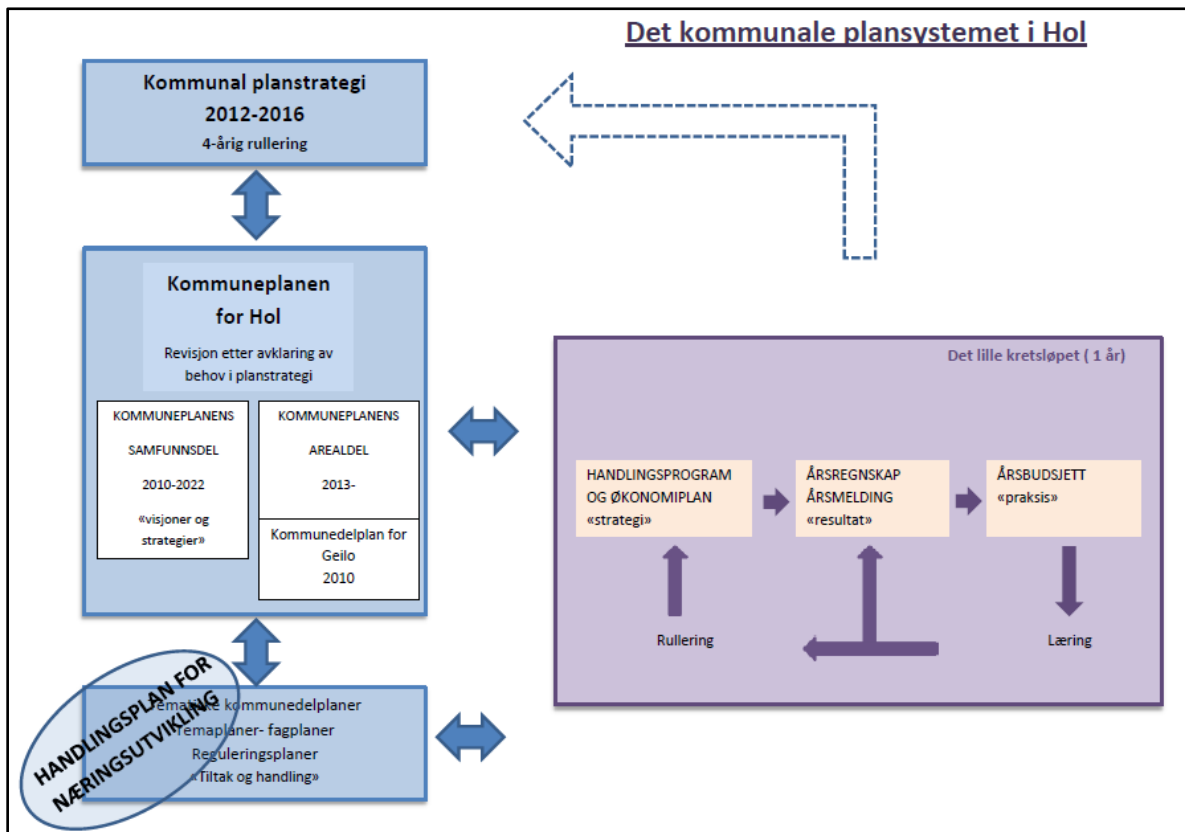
Det kommunale plansystemet i Hol

Kommunal planstrategi
2012-2016
4-årig rullering

Kommuneplanen
for Hol
Revisjon etter avklaring av behov i planstrategi

KOMMUNEPLANENS
SAMFUNNSDEL
2010-2022
«visjoner og strategier»

KOMMUNEPLANENS
AREALDEL
2013-

Kommunedelplan for Geilo
2010

Det lille kretsløpet ( 1 år)

HANDLINGSPROGRAM OG ØKONOMIPLAN
«strategi»

ÅRSREGNSKAP
ÅRSMELDING
«resultat»

ÅRSBUDSJETT
«praksis»

Rullering

Læring

HANDLINGSPLAN FOR NÆRINGSUTVIKLING

Tematiske kommunedelplaner
Temaplaner- fagplaner
Reguleringsplaner
«Tiltak og handling»